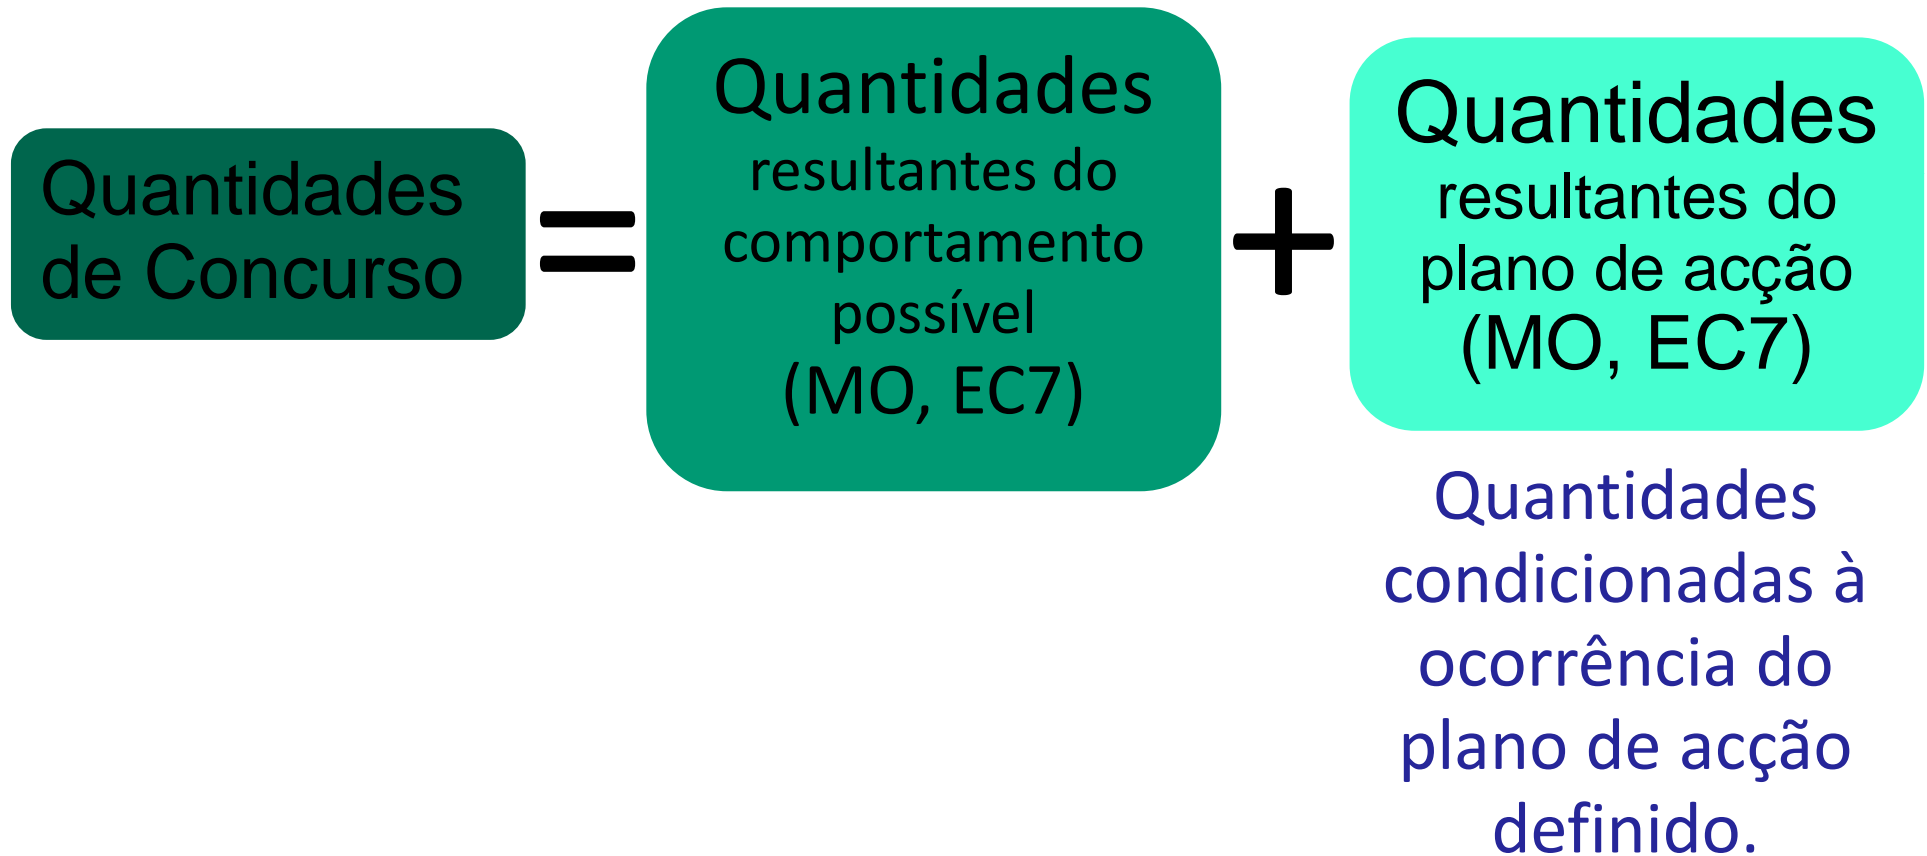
Quantidades de Concurso

=

Quantidades resultantes do comportamento possível (MO, EC7)

+

Quantidades resultantes do plano de acção (MO, EC7)

Quantidades condicionadas à ocorrência do plano de acção definido.